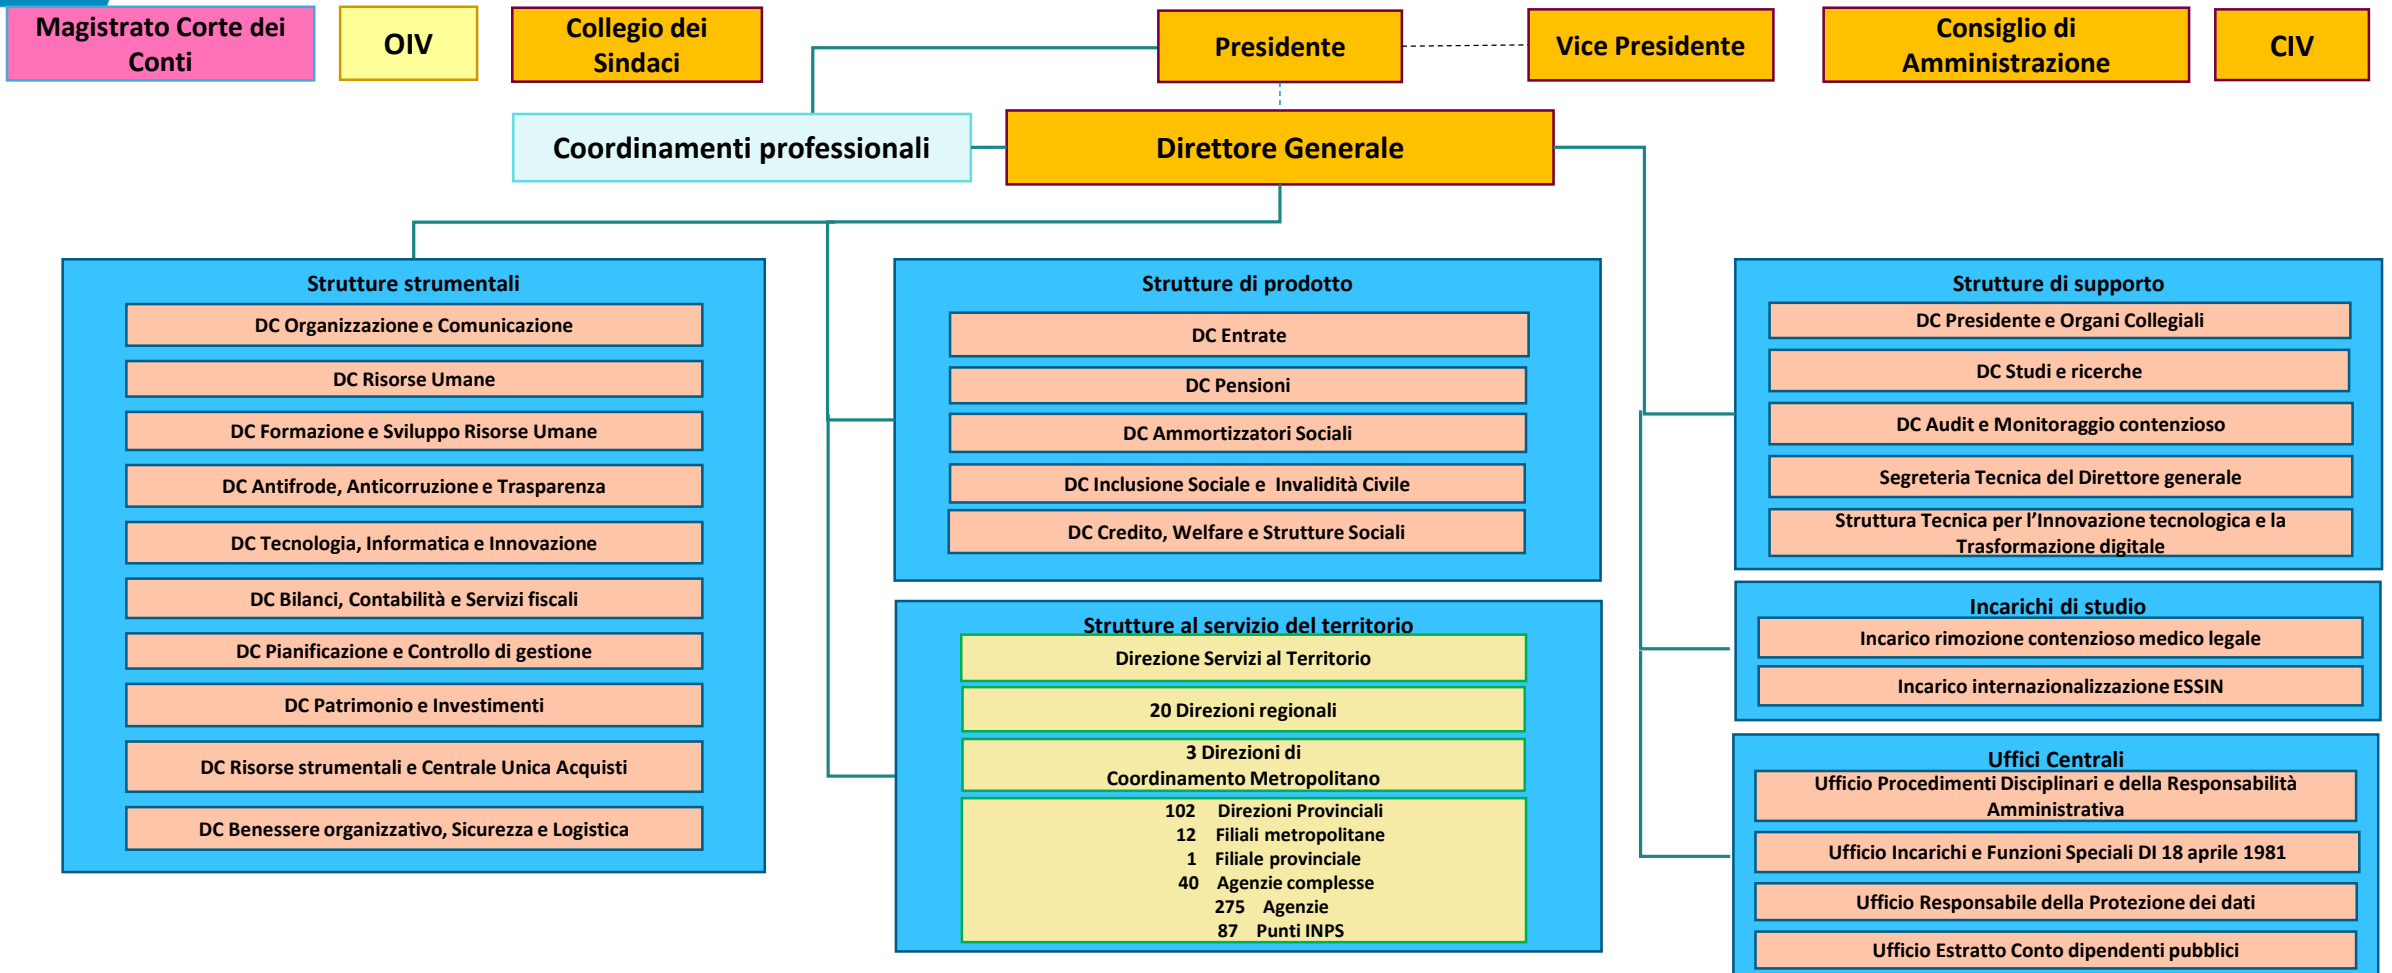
Magistrato Corte dei Conti

OIV

Collegio dei Sindaci

Presidente

Vice Presidente

Consiglio di Amministrazione

CIV

Coordinamenti professionali

Direttore Generale

Strutture strumentali

DC Organizzazione e Comunicazione

DC Risorse Umane

DC Formazione e Sviluppo Risorse Umane

DC Antifrode, Anticorruzione e Trasparenza

DC Tecnologia, Informatica e Innovazione

DC Bilanci, Contabilità e Servizi fiscali

DC Pianificazione e Controllo di gestione

DC Patrimonio e Investimenti

DC Risorse strumentali e Centrale Unica Acquisti

DC Benessere organizzativo, Sicurezza e Logistica

Strutture di prodotto

DC Entrate

DC Pensioni

DC Ammortizzatori Sociali

DC Inclusione Sociale e Invalidità Civile

DC Credito, Welfare e Strutture Sociali

Strutture al servizio del territorio

Direzione Servizi al Territorio

20 Direzioni regionali

3 Direzioni di Coordinamento Metropolitano

102 Direzioni Provinciali
12 Filiali metropolitane
1 Filiale provinciale
40 Agenzie complesse
275 Agenzie
87 Punti INPS

Strutture di supporto

DC Presidente e Organi Collegiali

DC Studi e ricerche

DC Audit e Monitoraggio contenzioso

Segreteria Tecnica del Direttore generale

Struttura Tecnica per l'Innovazione tecnologica e la Trasformazione digitale

Incarichi di studio

Incarico rimozione contenzioso medico legale

Incarico internazionalizzazione ESSIN

Uffici Centrali

Ufficio Procedimenti Disciplinari e della Responsabilità Amministrativa

Ufficio Incarichi e Funzioni Speciali Dl 18 aprile 1981

Ufficio Responsabile della Protezione dei dati

Ufficio Estratto Conto dipendenti pubblici